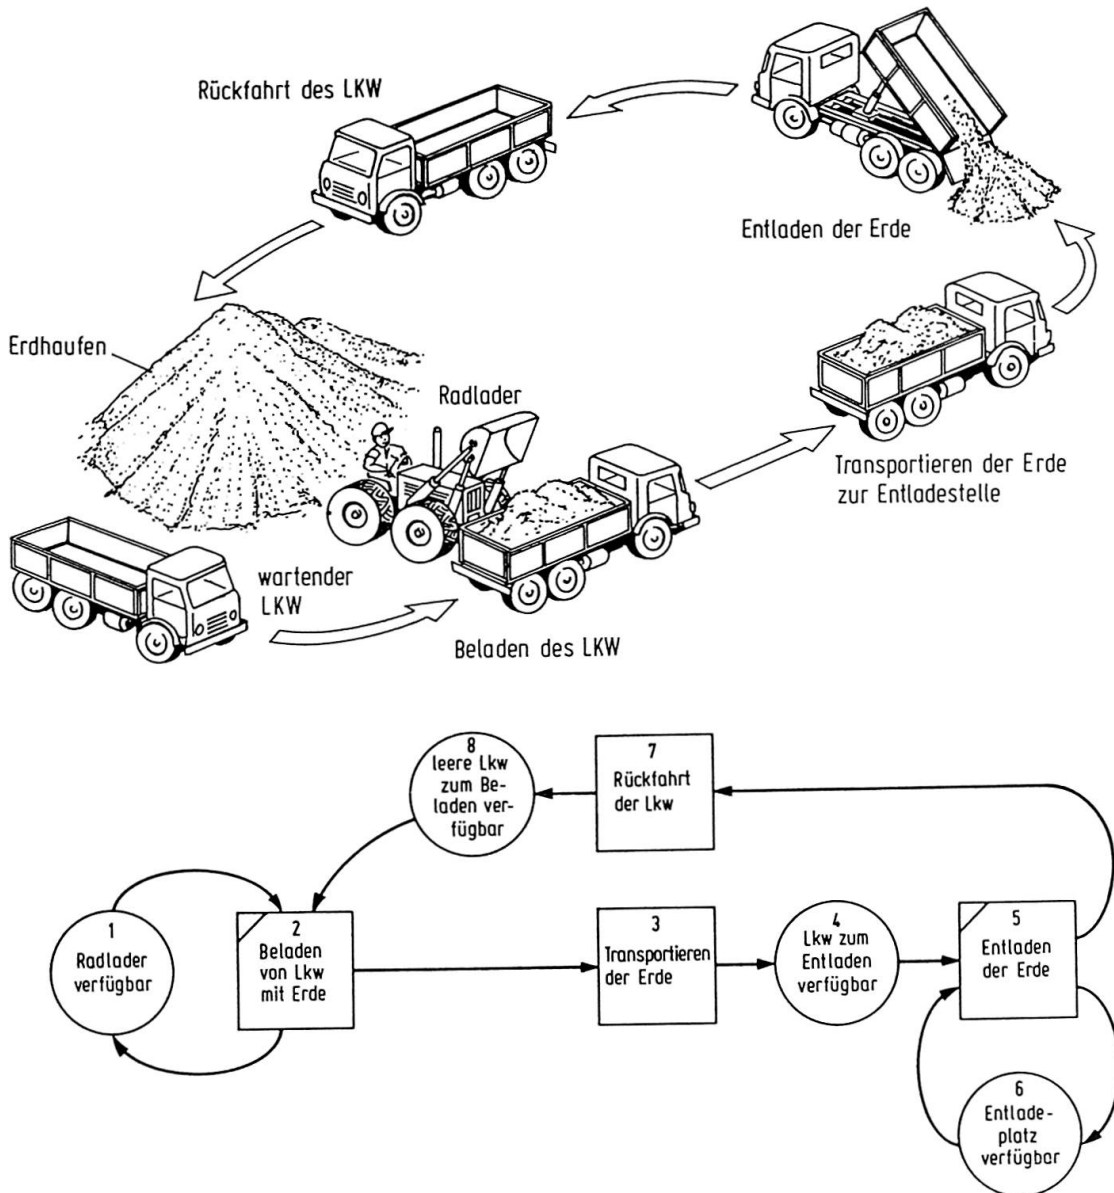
Rückfahrt des LKW

Entladen der Erde

Erdhaufen

Radlader

Transportieren der Erde zur Entladestelle

wartender LKW

Beladen des LKW

8
leere Lkw zum Beladen verfügbar

7
Rückfahrt der Lkw

1
Radlader verfügbar

2
Beladen von Lkw mit Erde

3
Transportieren der Erde

4
Lkw zum Entladen verfügbar

5
Entladen der Erde

6
Entladeplatz verfügbar